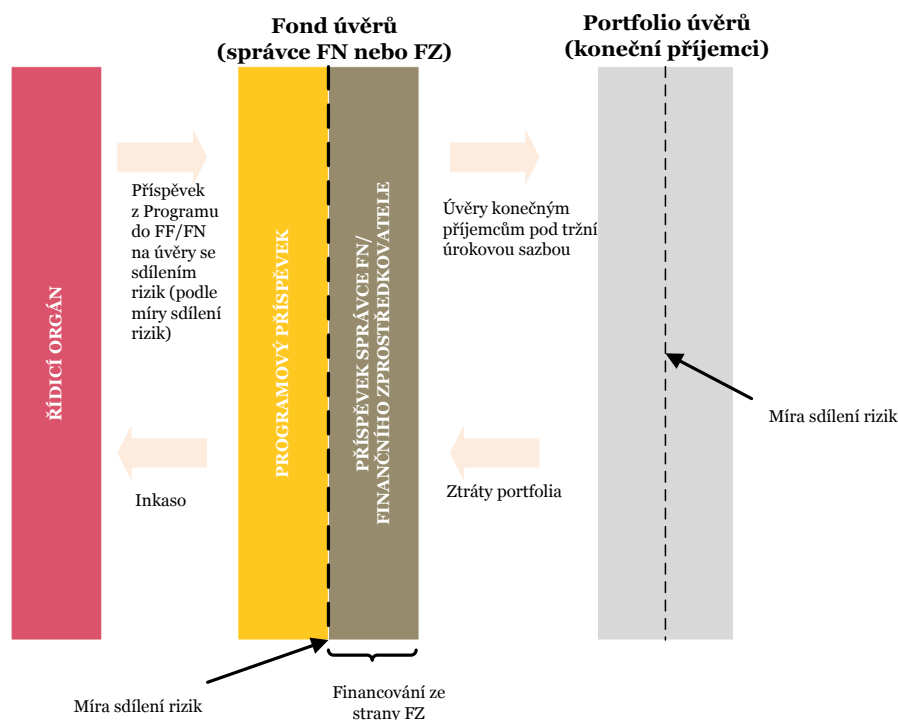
Fond úvěrů
(správce FN nebo FZ)

Portfolio úvěrů
(koneční příjemci)

ŘÍDICÍ ORGÁN

Příspěvek z Programu do FF/FN na úvěry se sdílením rizik (podle míry sdílení rizik)

Inkaso

PROGRAMOVÝ PŘÍSPĚVEK

PŘÍSPĚVEK SPRÁVCE FN/ FINANČNÍHO ZPROSTŘEDKOVATELE

Úvěry konečným příjemcům pod tržní úrokovou sazbou

Ztráty portfolia

Míra sdílení rizik

Míra sdílení rizik

Financování ze strany FZ